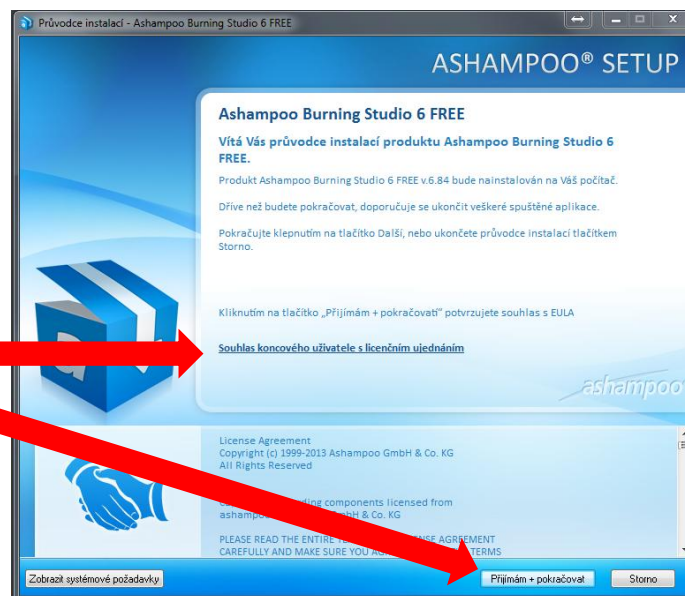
Průvodce instalací - Ashampoo Burning Studio 6 FREE

ASHAMPOO® SETUP

Ashampoo Burning Studio 6 FREE

Vítá Vás průvodce instalací produktu Ashampoo Burning Studio 6 FREE.

Produkt Ashampoo Burning Studio 6 FREE v.6.84 bude nainstalován na Váš počítač.

Dříve než budete pokračovat, doporučuje se ukončit veškeré spuštěné aplikace.

Pokračujte klepnutím na tlačítko Další, nebo ukončete průvodce instalací tlačítkem Storno.

Kliknutím na tlačítko „Přijímám + pokračovat" potvrzujete souhlas s EULA

Souhlas koncového uživatele s licenčním ujednáním

ashampoo

License Agreement
Copyright (c) 1999-2013 Ashampoo GmbH & Co. KG
All Rights Reserved

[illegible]ding components licensed from
ashampo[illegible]bH & Co. KG

PLEASE READ THE ENTIRE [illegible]NSE AGREEMENT
CAREFULLY AND MAKE SURE YOU A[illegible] TERMS

Zobrazit systémové požadavky

Přijímám + pokračovat

Storno